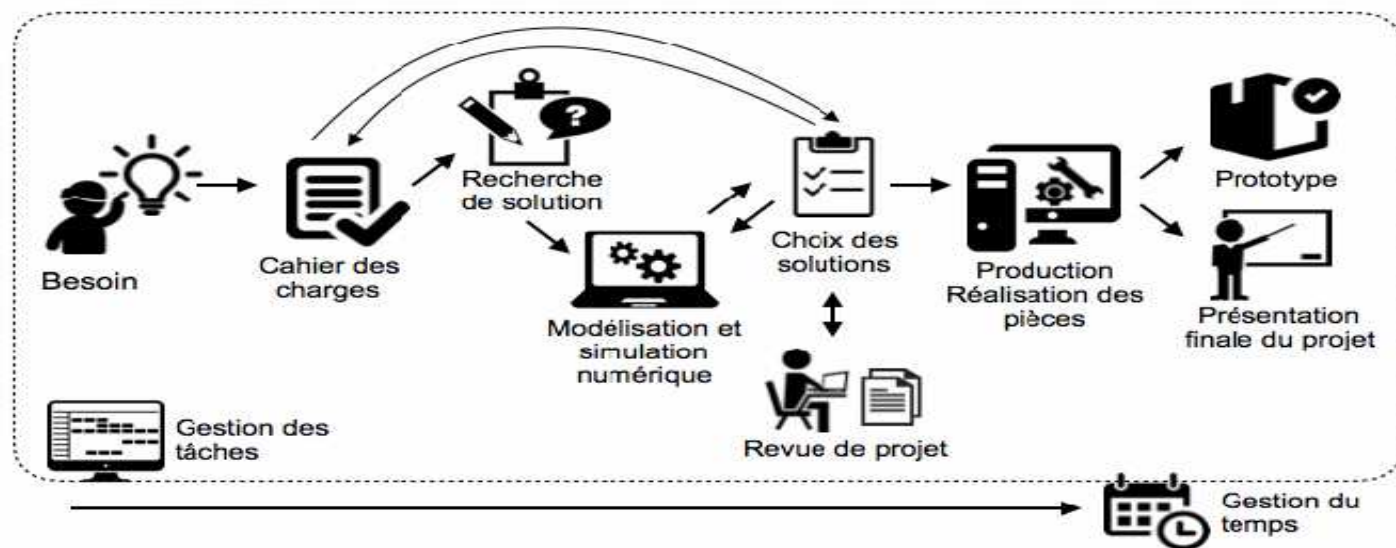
Besoin

Cahier des charges

Recherche de solution

Modélisation et simulation numérique

Choix des solutions

Revue de projet

Production Réalisation des pièces

Prototype

Présentation finale du projet

Gestion des tâches

Gestion du temps